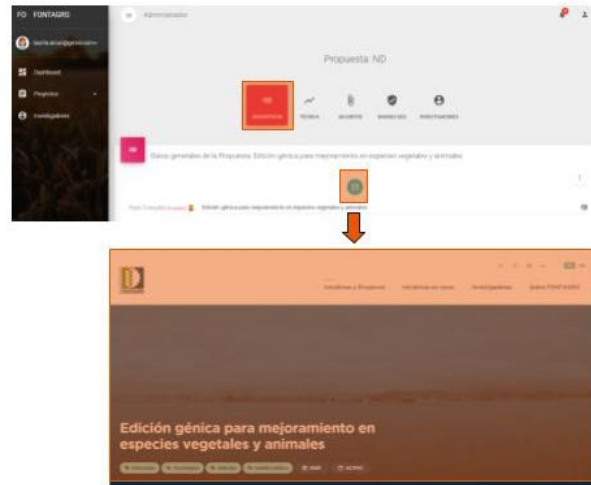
FO FONTAGRO

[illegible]

Dashboard

Proyectos

Investigadores

Administrador

Propuesta: ND

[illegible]

TEORIA

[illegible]

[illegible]

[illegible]

Datos generales de la Propuesta: Edición génica para mejoramiento en especies vegetales y animales

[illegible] Edición génica para mejoramiento en especies vegetales y animales

Iniciativas y Proyectos

Iniciativas en curso

Investigadores

Sobre FONTAGRO

Edición génica para mejoramiento en especies vegetales y animales